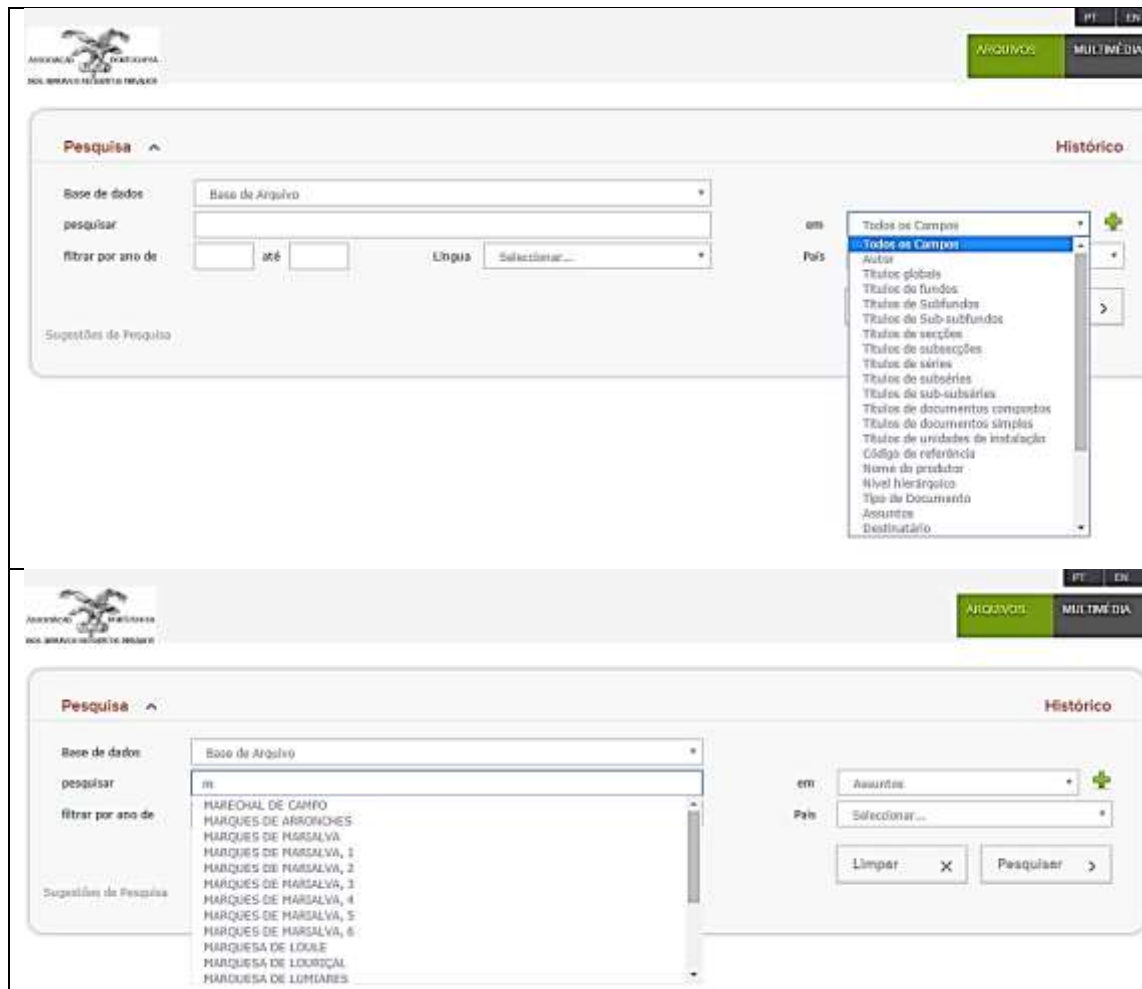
ASSOCIAÇÃO PORTUGUESA DOS ARQUIVOS HISTÓRICOS PRIVADOS

PT | EN

ARQUIVOS | MULTIMÉDIA

Pesquisa

Histórico

Base de dados | Base de Arquivo

pesquisar

em | Todos os Campos

filtrar por ano de | até | Língua | Seleccionar...

País

Sugestões de Pesquisa

Todos os Campos
Autor
Títulos globais
Títulos de fundos
Títulos de Subfundos
Títulos de Sub-subfundos
Títulos de secções
Títulos de subsecções
Títulos de séries
Títulos de subséries
Títulos de sub-subséries
Títulos de documentos compostos
Títulos de documentos simples
Títulos de unidades de instalação
Código de referência
Nome do produtor
Nível hierárquico
Tipo de Documento
Assuntos
Destinatário

ASSOCIAÇÃO PORTUGUESA DOS ARQUIVOS HISTÓRICOS PRIVADOS

PT | EN

ARQUIVOS | MULTIMÉDIA

Pesquisa

Histórico

Base de dados | Base de Arquivo

pesquisar | m

em | Assuntos

filtrar por ano de

País | Seleccionar...

Limpar | Pesquisar

Sugestões de Pesquisa

MARECHAL DE CAMPO
MARQUES DE ARRONCHES
MARQUES DE MARIALVA
MARQUES DE MARIALVA, 1
MARQUES DE MARIALVA, 2
MARQUES DE MARIALVA, 3
MARQUES DE MARIALVA, 4
MARQUES DE MARIALVA, 5
MARQUES DE MARIALVA, 6
MARQUESA DE LOULE
MARQUESA DE LOURIÇAL
MARQUESA DE LUMIARES